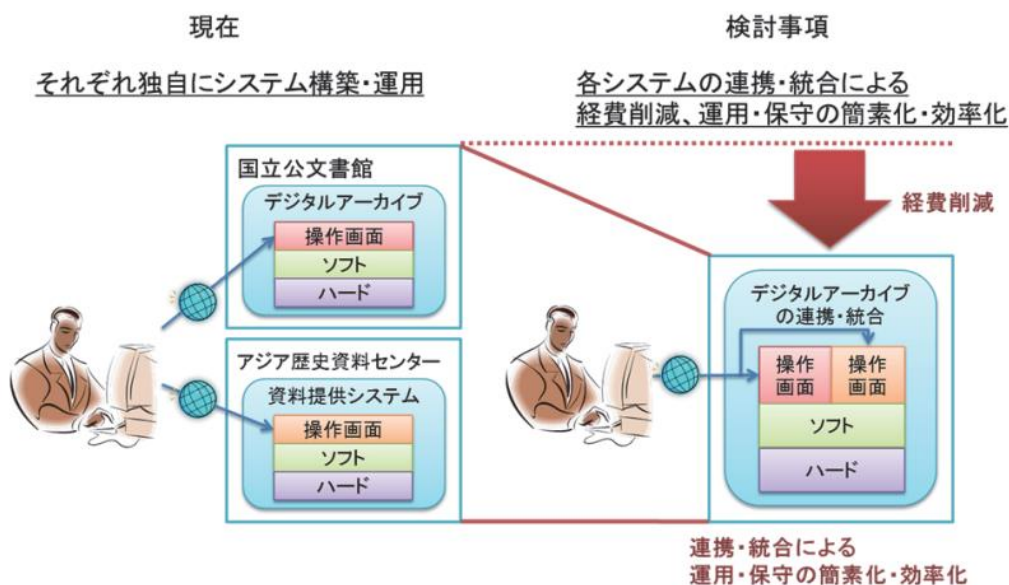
現在

それぞれ独自にシステム構築・運用

国立公文書館

デジタルアーカイブ

操作画面

ソフト

ハード

アジア歴史資料センター

資料提供システム

操作画面

ソフト

ハード

検討事項

各システムの連携・統合による
経費削減、運用・保守の簡素化・効率化

経費削減

デジタルアーカイブの連携・統合

操作画面

操作画面

ソフト

ハード

連携・統合による
運用・保守の簡素化・効率化